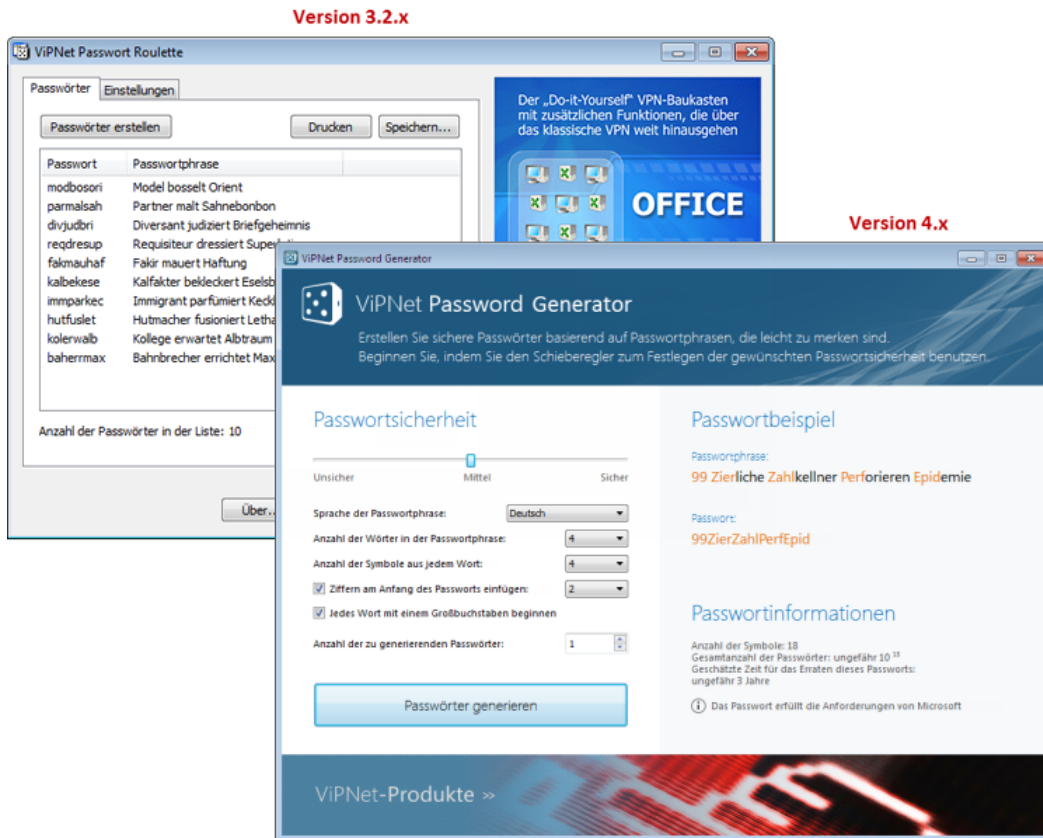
Version 3.2.x

ViPNet Passwort Roulette

Passwörter | Einstellungen

Passwörter erstellen

Drucken

Speichern...

| Passwort | Passwortphrase |
|---|---|
| modbosori | Model bosselt Orient |
| parmalsah | Partner malt Sahnebonbon |
| divjudbri | Diversant judiziert Briefgeheimnis |
| reqdresup | Requisiteur dressiert Supe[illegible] |
| fakmauhaf | Fakir mauert Haftung |
| kalbekese | Kalfakter bekleckert Eselsb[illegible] |
| immparkec | Immigrant parfümiert Keck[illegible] |
| hutfuslet | Hutmacher fusioniert Letha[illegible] |
| kolerwalb | Kollege erwartet Albtraum |
| baherrmax | Bahnbrecher errichtet Max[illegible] |

Anzahl der Passwörter in der Liste: 10

Über...

Der „Do-it-Yourself" VPN-Baukasten mit zusätzlichen Funktionen, die über das klassische VPN weit hinausgehen

OFFICE

Version 4.x

ViPNet Password Generator

ViPNet Password Generator

Erstellen Sie sichere Passwörter basierend auf Passwortphrasen, die leicht zu merken sind.
Beginnen Sie, indem Sie den Schieberegler zum Festlegen der gewünschten Passwortsicherheit benutzen.

Passwortsicherheit

Unsicher Mittel Sicher

Sprache der Passwortphrase: Deutsch

Anzahl der Wörter in der Passwortphrase: 4

Anzahl der Symbole aus jedem Wort: 4

Ziffern am Anfang des Passworts einfügen: 2

Jedes Wort mit einem Großbuchstaben beginnen

Anzahl der zu generierenden Passwörter: 1

Passwörter generieren

Passwortbeispiel

Passwortphrase:

99 Zierliche Zahlkellner Perforieren Epidemie

Passwort:

99ZierZahlPerfEpid

Passwortinformationen

Anzahl der Symbole: 18
Gesamtanzahl der Passwörter: ungefähr $10^{15}$
Geschätzte Zeit für das Erraten dieses Passworts: ungefähr 3 Jahre

Das Passwort erfüllt die Anforderungen von Microsoft

ViPNet-Produkte »